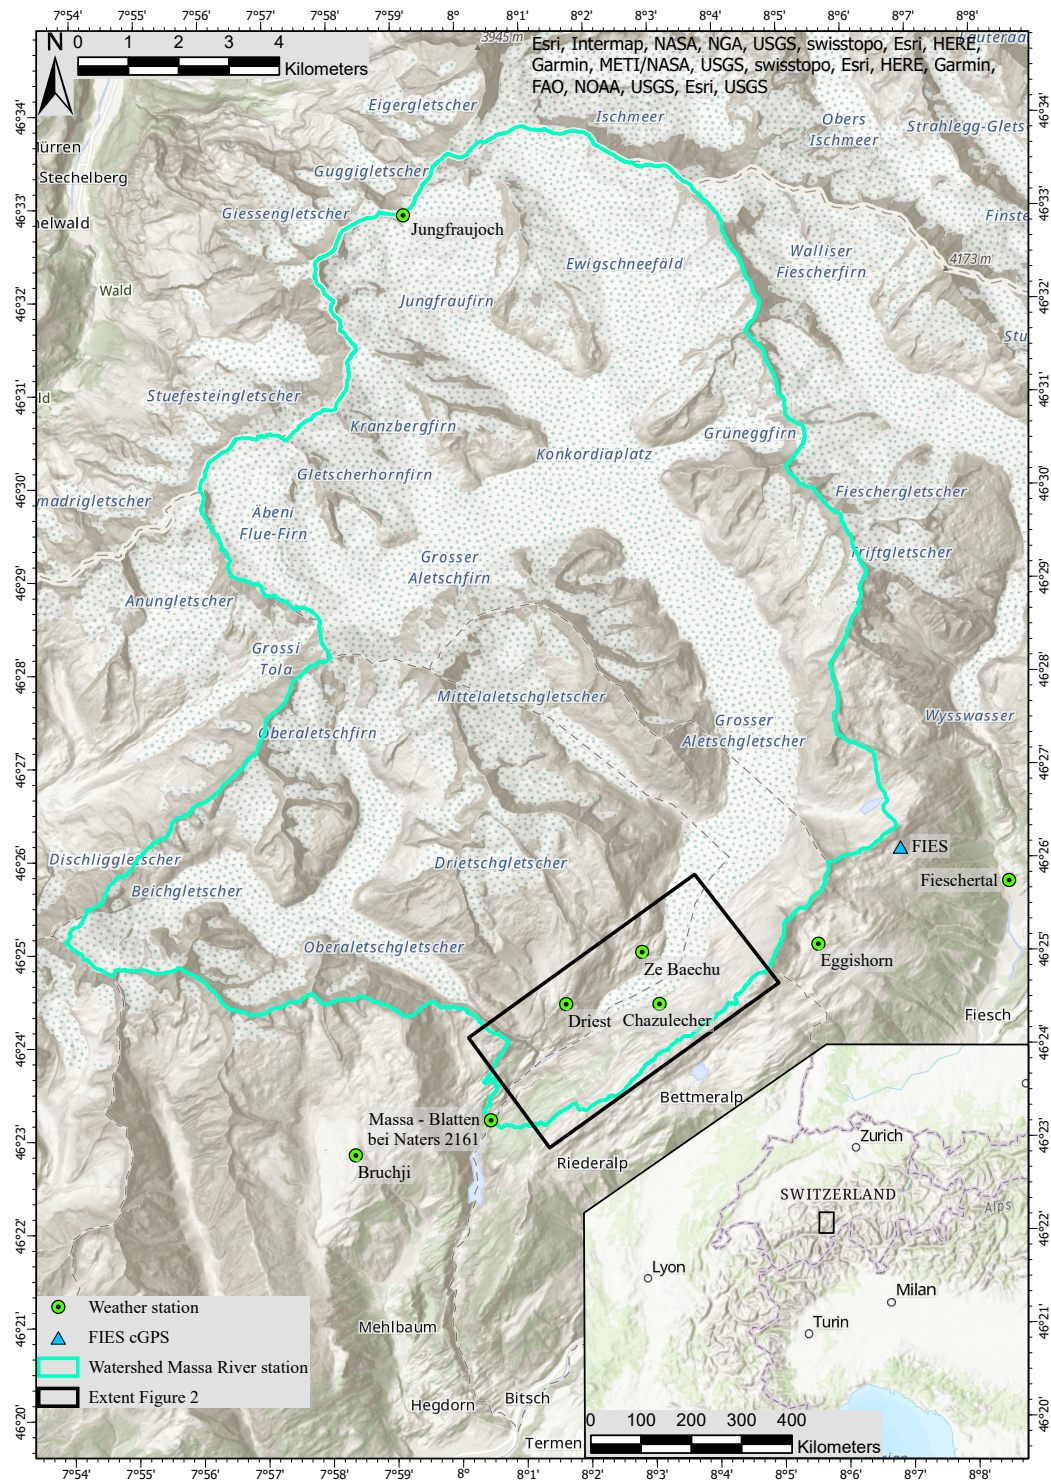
7°54' 7°55' 7°56' 7°57' 7°58' 7°59' 8° 8°1' 8°2' 8°3' 8°4' 8°5' 8°6' 8°7' 8°8'

N
0 1 2 3 4
Kilometers

3945 m
Esri, Intermap, NASA, NGA, USGS, swisstopo, Esri, HERE, Garmin, METI/NASA, USGS, swisstopo, Esri, HERE, Garmin, FAO, NOAA, USGS, Esri, USGS
Lauteraa

46°34'
46°33'
46°32'
46°31'
46°30'
46°29'
46°28'
46°27'
46°26'
46°25'
46°24'
46°23'
46°22'
46°21'
46°20'

Mürren
Stechelberg
elwald
Wald
ld
Eigergletscher
Ischmeer
Obers Ischmeer
Strahlegg-Glets
Guggigletscher
Giessengletscher
Jungfraujoch
Finste
Ewigschneefäld
Walliser Fiescherfirn
4173 m
Jungfraufirn
Stu
Stuefesteingletscher
Kranzbergfirn
Grüneggfirn
Konkordiaplatz
Gletscherhornfirn
Fieschergletscher
madrigletscher
Äbeni Flue-Firn
Grosser Aletschfirn
Triftgletscher
Anungletscher
Grossi Tola
Mittelaletschgletscher
Grosser Aletschgletscher
Wysswasser
Oberaletschfirn
FIES
Dischligglescher
Drietschgletscher
Fieschertal
Beichgletscher
Eggishorn
Oberaletschgletscher
Ze Baechu
Driest
Chazulecher
Fiesch
Bettmeralp
Massa - Blatten bei Naters 2161
Bruchji
Riederalp
Zurich
SWITZERLAND
Alps
Lyon
Milan
Turin
Mehlbaum
Hegdorn
Bitsch
Termen
0 100 200 300 400
Kilometers

Weather station
FIES cGPS
Watershed Massa River station
Extent Figure 2

7°54' 7°55' 7°56' 7°57' 7°58' 7°59' 8° 8°1' 8°2' 8°3' 8°4' 8°5' 8°6' 8°7' 8°8'